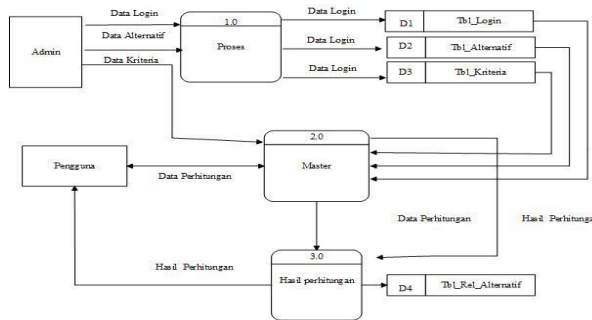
Data Login
Data Alternatif
Data Kriteria
Admin
1.0
Proses
Data Login
Data Login
Data Login
D1 Tbl_Login
D2 Tbl_Alternatif
D3 Tbl_Kriteria
2.0
Master
Pengguna
Data Perhitungan
Data Perhitungan
Hasil Perhitunga
3.0
Hasil perhitungan
Hasil Perhitungan
D4 Tbl_Rel_Alternatif